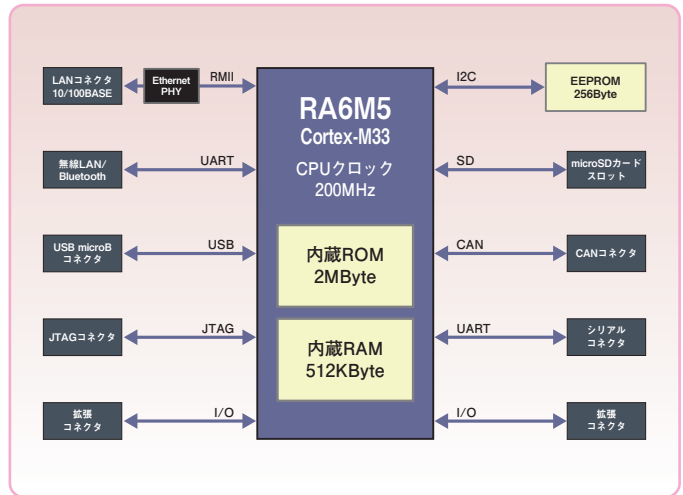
LANコネクタ
10/100BASE

Ethernet
PHY

RMII

RA6M5
Cortex-M33

CPUクロック
200MHz

内蔵ROM
2MByte

内蔵RAM
512KByte

I2C

EEPROM
256Byte

無線LAN/
Bluetooth

UART

SD

microSDカード
スロット

USB microB
コネクタ

USB

CAN

CANコネクタ

JTAGコネクタ

JTAG

UART

シリアル
コネクタ

拡張
コネクタ

I/O

I/O

拡張
コネクタ